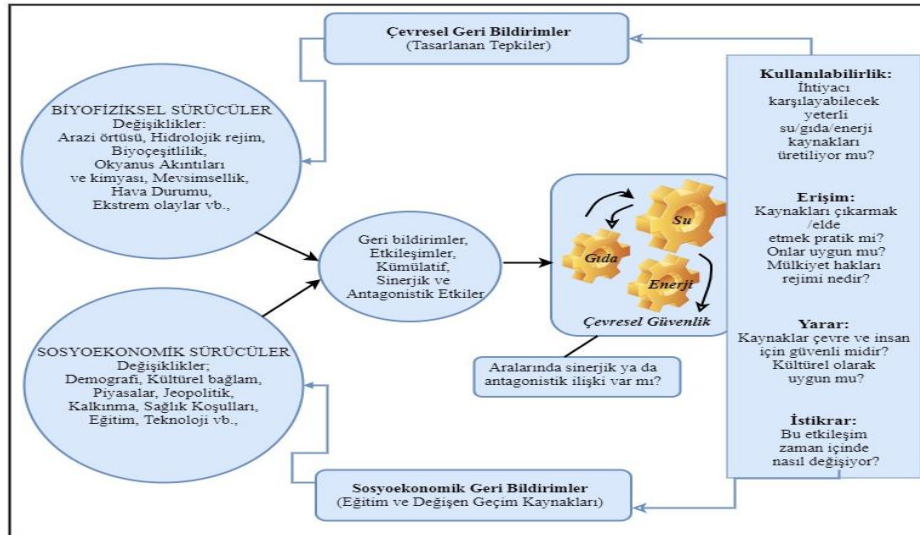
**Çevresel Geri Bildirimler**
(Tasarlanan Tepkiler)

BİYOFİZİKSEL SÜRÜCÜLER
Değişiklikler:
Arazi örtüsü, Hidrolojik rejim, Biyoçeşitlilik, Okyanus Akıntıları ve kimyası, Mevsimsellik, Hava Durumu, Ekstrem olaylar vb.,

Geri bildirimler, Etkileşimler, Kümülatif, Sinerjik ve Antagonistik Etkiler

Gıda
Su
Enerji
Çevresel Güvenlik

Aralarında sinerjik ya da antagonistik ilişki var mı?

SOSYOEKONOMİK SÜRÜCÜLER
Değişiklikler;
Demografi, Kültürel bağlam, Piyasalar, Jeopolitik, Kalkınma, Sağlık Koşulları, Eğitim, Teknoloji vb.,

**Sosyoekonomik Geri Bildirimler**
(Eğitim ve Değişen Geçim Kaynakları)

**Kullanılabilirlik:**
İhtiyacı karşılayabilecek yeterli su/gıda/enerji kaynakları üretiliyor mu?

**Erişim:**
Kaynakları çıkarmak /elde etmek pratik mi? Onlar uygun mu? Mülkiyet hakları rejimi nedir?

**Yarar:**
Kaynaklar çevre ve insan için güvenli midir? Kültürel olarak uygun mu?

**İstikrar:**
Bu etkileşim zaman içinde nasıl değişiyor?